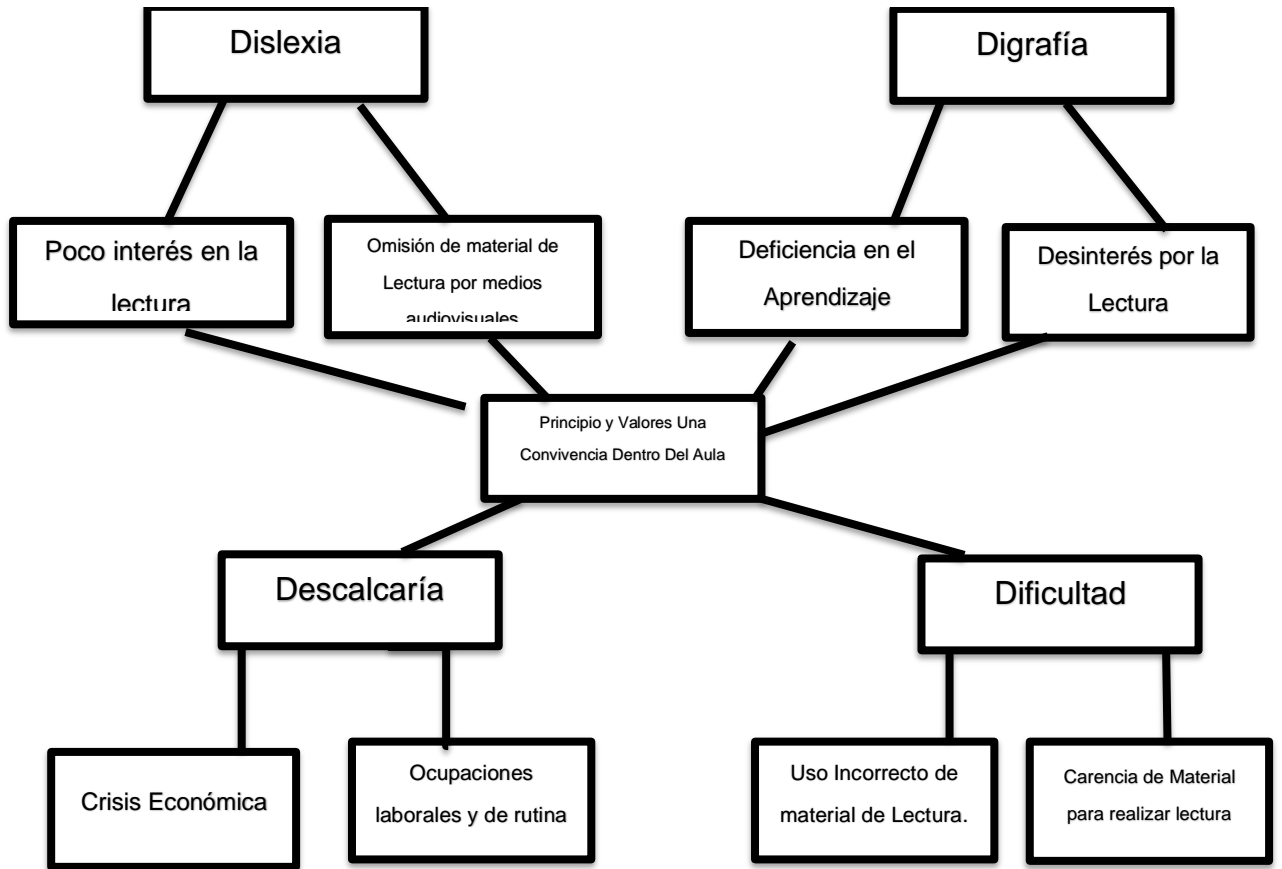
Dislexia

Digrafía

Poco interés en la lectura

Omisión de material de Lectura por medios audiovisuales

Deficiencia en el Aprendizaje

Desinterés por la Lectura

Principio y Valores Una Convivencia Dentro Del Aula

Descalcaría

Dificultad

Crisis Económica

Ocupaciones laborales y de rutina

Uso Incorrecto de material de Lectura.

Carencia de Material para realizar lectura